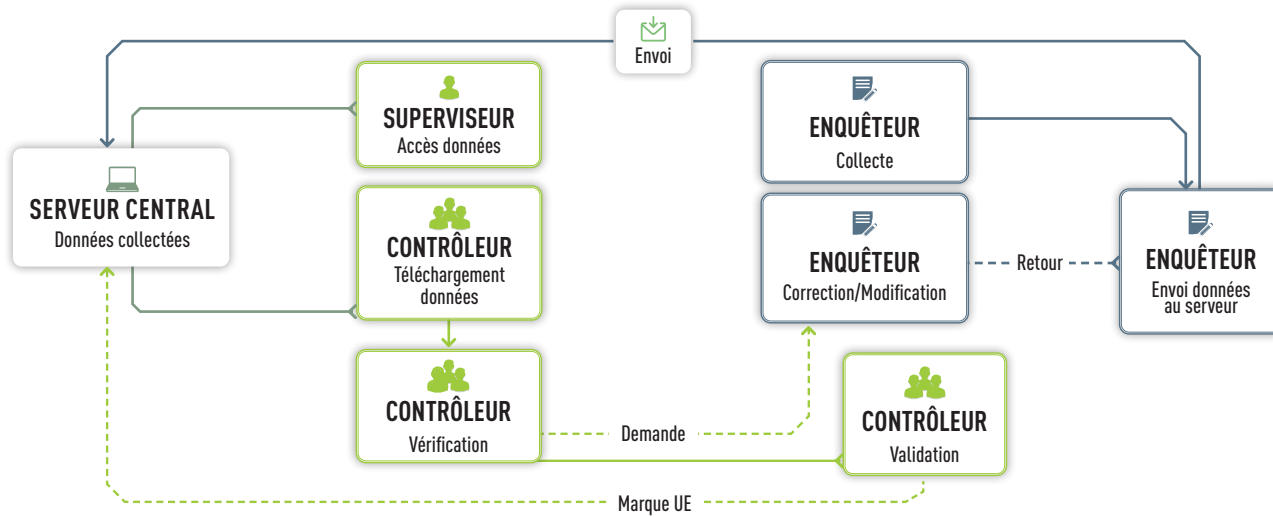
Envoi

SUPERVISEUR
Accès données

ENQUÊTEUR
Collecte

SERVEUR CENTRAL
Données collectées

CONTRÔLEUR
Téléchargement données

ENQUÊTEUR
Correction/Modification

Retour

ENQUÊTEUR
Envoi données au serveur

CONTRÔLEUR
Vérification

Demande

CONTRÔLEUR
Validation

Marque UE